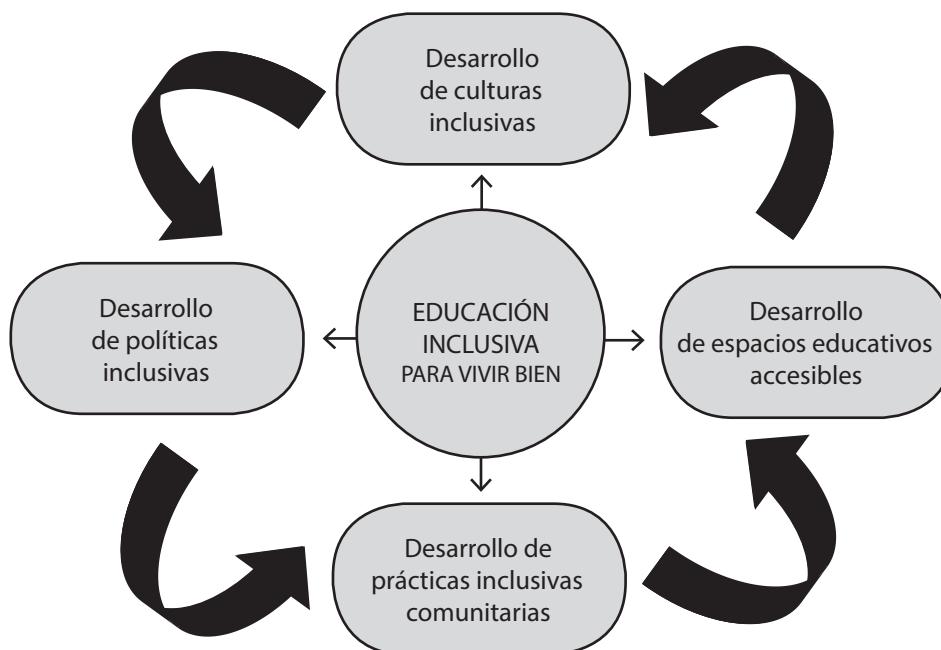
Desarrollo de culturas inclusivas

Desarrollo de políticas inclusivas

EDUCACIÓN INCLUSIVA PARA VIVIR BIEN

Desarrollo de espacios educativos accesibles

Desarrollo de prácticas inclusivas comunitarias